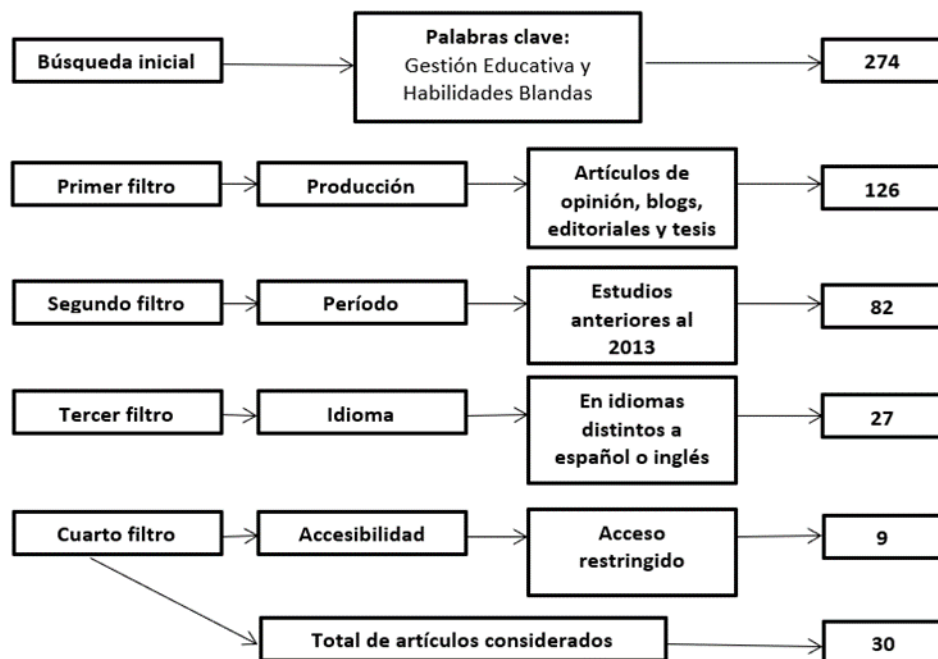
Búsqueda inicial

Palabras clave:
Gestión Educativa y Habilidades Blandas

274

Primer filtro

Producción

Artículos de opinión, blogs, editoriales y tesis

126

Segundo filtro

Período

Estudios anteriores al 2013

82

Tercer filtro

Idioma

En idiomas distintos a español o inglés

27

Cuarto filtro

Accesibilidad

Acceso restringido

9

Total de artículos considerados

30